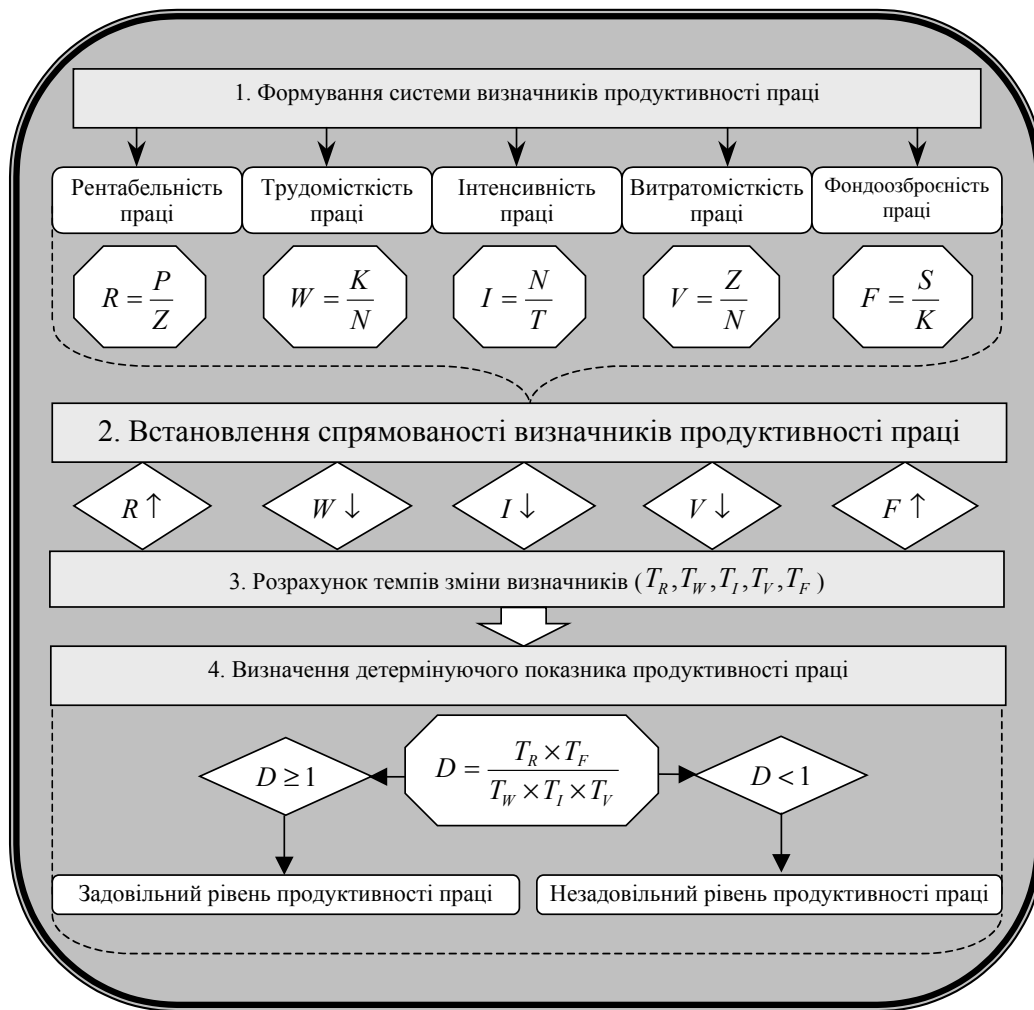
1. Формування системи визначників продуктивності праці

Рентабельність праці

Трудомісткість праці

Інтенсивність праці

Витратомісткість праці

Фондоозброєність праці

$R = \frac{P}{Z}$

$W = \frac{K}{N}$

$I = \frac{N}{T}$

$V = \frac{Z}{N}$

$F = \frac{S}{K}$

2. Встановлення спрямованості визначників продуктивності праці

$R \uparrow$

$W \downarrow$

$I \downarrow$

$V \downarrow$

$F \uparrow$

3. Розрахунок темпів зміни визначників ($T_R, T_W, T_I, T_V, T_F$)

4. Визначення детермінуючого показника продуктивності праці

$D \geq 1$

$D = \frac{T_R \times T_F}{T_W \times T_I \times T_V}$

$D < 1$

Задовільний рівень продуктивності праці

Незадовільний рівень продуктивності праці